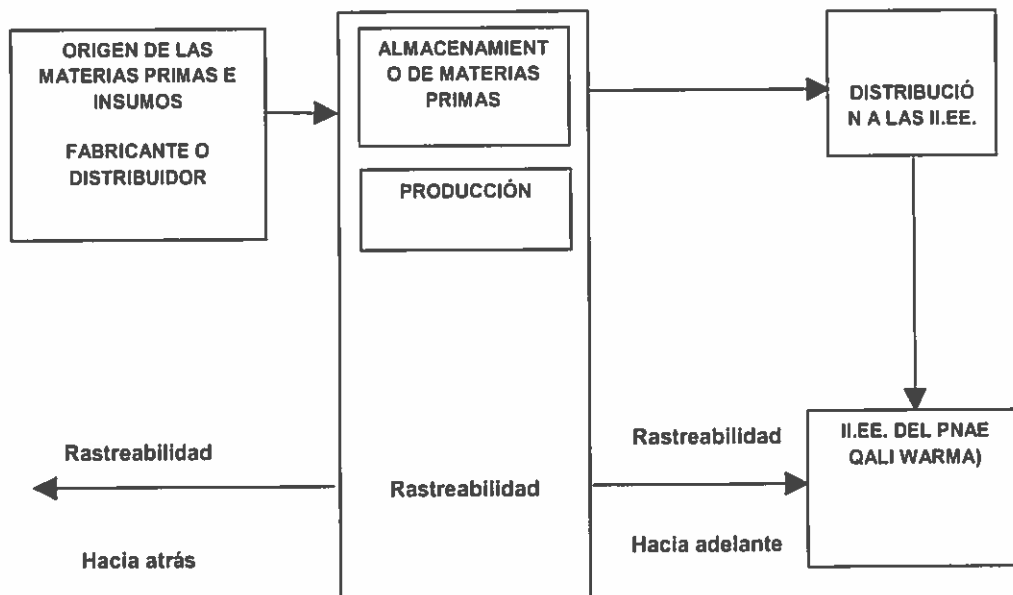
ORIGEN DE LAS MATERIAS PRIMAS E INSUMOS

FABRICANTE O DISTRIBUIDOR

ALMACENAMIENTO DE MATERIAS PRIMAS

PRODUCCIÓN

DISTRIBUCIÓN A LAS II.EE.

Rastreabilidad

Hacia atrás

Rastreabilidad

Rastreabilidad

Hacia adelante

II.EE. DEL PNAE QALI WARMA)